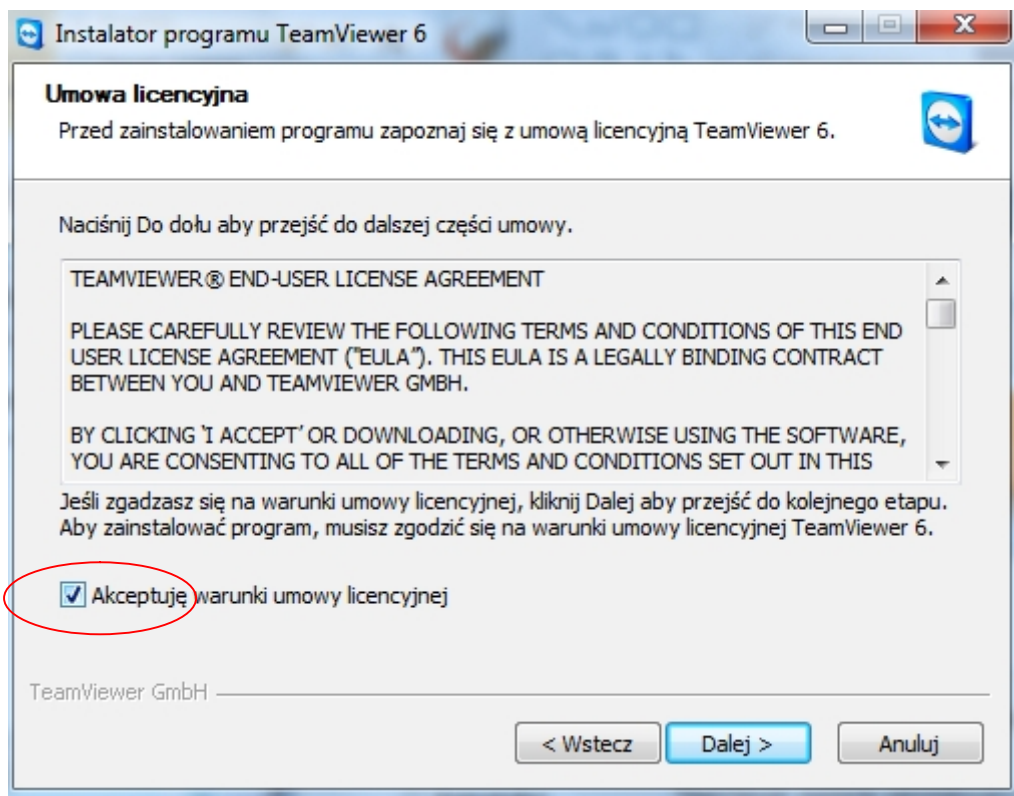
Instalator programu TeamViewer 6

Umowa licencyjna

Przed zainstalowaniem programu zapoznaj się z umową licencyjną TeamViewer 6.

Naciśnij Do dołu aby przejść do dalszej części umowy.

TEAMVIEWER® END-USER LICENSE AGREEMENT

PLEASE CAREFULLY REVIEW THE FOLLOWING TERMS AND CONDITIONS OF THIS END USER LICENSE AGREEMENT ("EULA"). THIS EULA IS A LEGALLY BINDING CONTRACT BETWEEN YOU AND TEAMVIEWER GMBH.

BY CLICKING 'I ACCEPT' OR DOWNLOADING, OR OTHERWISE USING THE SOFTWARE, YOU ARE CONSENTING TO ALL OF THE TERMS AND CONDITIONS SET OUT IN THIS

Jeśli zgadzasz się na warunki umowy licencyjnej, kliknij Dalej aby przejść do kolejnego etapu. Aby zainstalować program, musisz zgodzić się na warunki umowy licencyjnej TeamViewer 6.

Akceptuję warunki umowy licencyjnej

TeamViewer GmbH

< Wstecz

Dalej >

Anuluj